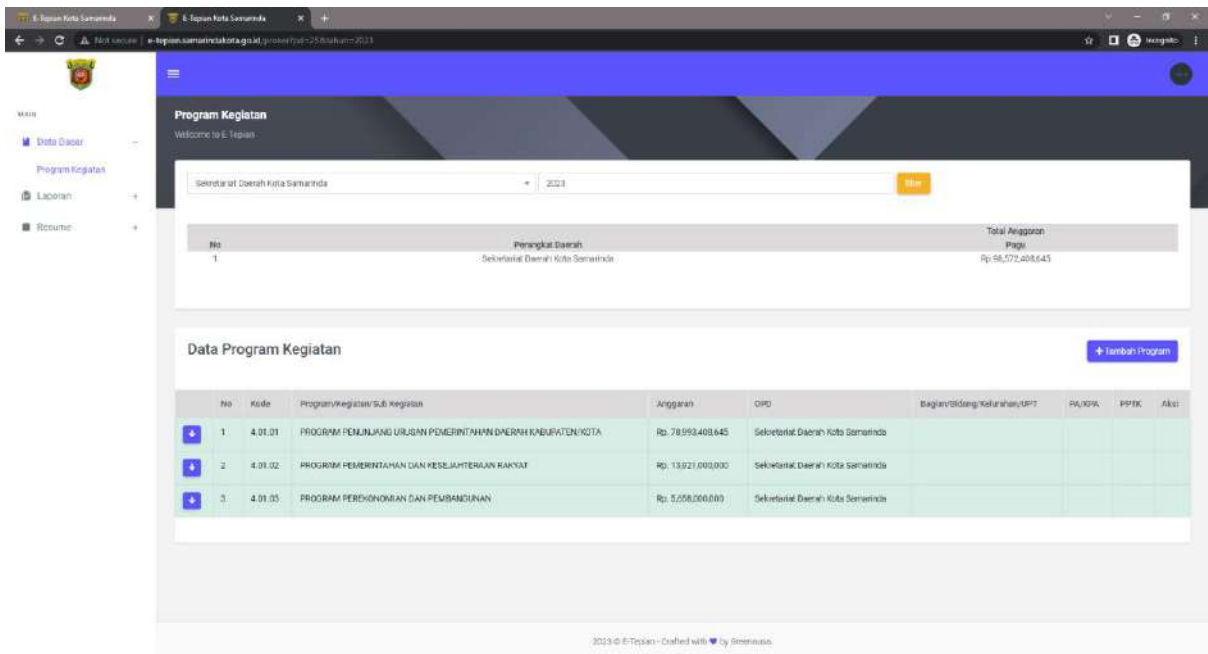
E-Tepian Kota Samarinda
E-Tepian Kota Samarinda
Not secure | e-tepian.samarindakota.go.id/program?pd=25&tahun=2023
Incognito

MAIN
Data Dasar
Program Kegiatan
Laporan
Resume

Program Kegiatan
Welcome to E-Tepian

Sekretariat Daerah Kota Samarinda
2023
filter

| No | Perangkat Daerah | Total Anggaran Pagu |
|---|---|---|
| 1 | Sekretariat Daerah Kota Samarinda | Rp.98,572,408,645 |

Data Program Kegiatan
+ Tambah Program

| | No | Kode | Program/Kegiatan/Sub Kegiatan | Anggaran | OPD | Bagian/Bidang/Kelurahan/UPT | PA/KPA | PPTK | Aksi |
|---|---|---|---|---|---|---|---|---|---|
| | 1 | 4.01.01 | PROGRAM PENUNJANG URUSAN PEMERINTAHAN DAERAH KABUPATEN/KOTA | Rp. 78,993,408,645 | Sekretariat Daerah Kota Samarinda | | | | |
| | 2 | 4.01.02 | PROGRAM PEMERINTAHAN DAN KESEJAHTERAAN RAKYAT | Rp. 13,921,000,000 | Sekretariat Daerah Kota Samarinda | | | | |
| | 3 | 4.01.03 | PROGRAM PEREKONOMIAN DAN PEMBANGUNAN | Rp. 5,658,000,000 | Sekretariat Daerah Kota Samarinda | | | | |

2023 © E-Tepian - Crafted with ♥ by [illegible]